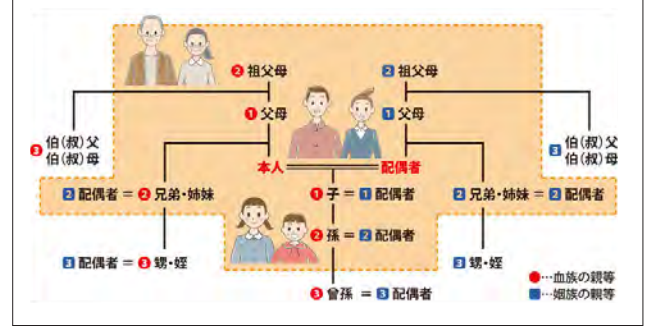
2 祖父母

2 祖父母

1 父母

1 父母

3 伯(叔)父
伯(叔)母

3 伯(叔)父
伯(叔)母

本人

配偶者

2 配偶者 = 2 兄弟・姉妹

1 子 = 1 配偶者

2 兄弟・姉妹 = 2 配偶者

2 孫 = 2 配偶者

3 配偶者 = 3 甥・姪

3 甥・姪

3 曾孫 = 3 配偶者

●…血族の親等
■…姻族の親等